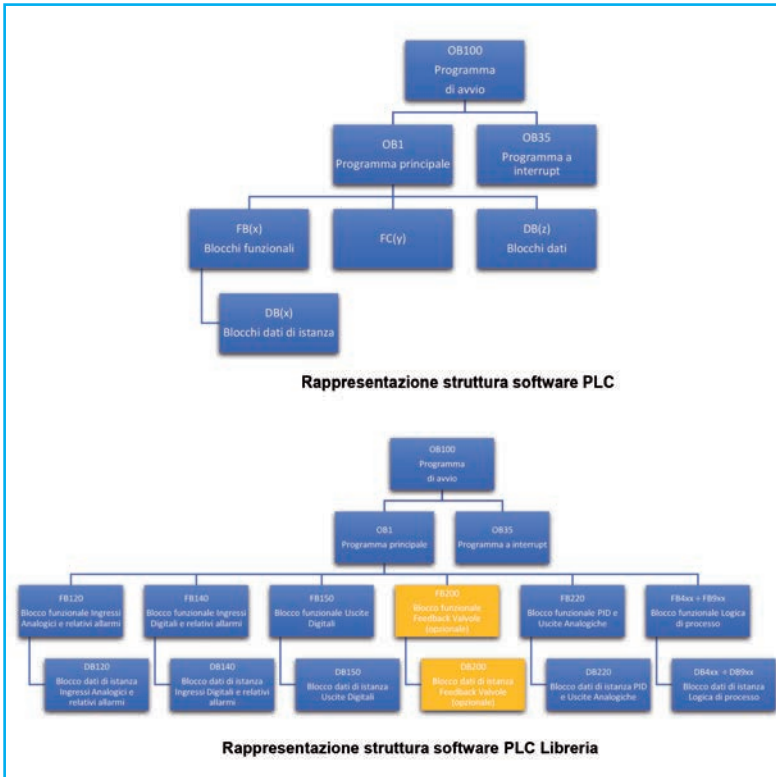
OB100
Programma
di avvio

OB1
Programma principale

OB35
Programma a interrupt

FB(x)
Blocchi funzionali

FC(y)

DB(z)
Blocchi dati

DB(x)
Blocchi dati di istanza

Rappresentazione struttura software PLC

OB100
Programma
di avvio

OB1
Programma principale

OB35
Programma a interrupt

FB120
Blocco funzionale Ingressi Analogici e relativi allarmi

FB140
Blocco funzionale Ingressi Digitali e relativi allarmi

FB150
Blocco funzionale Uscite Digitali

FB200
Blocco funzionale Feedback Valvole (opzionale)

FB220
Blocco funzionale PID e Uscite Analogiche

FB4xx ÷ FB9xx
Blocco funzionale Logica di processo

DB120
Blocco dati di istanza Ingressi Analogici e relativi allarmi

DB140
Blocco dati di istanza Ingressi Digitali e relativi allarmi

DB150
Blocco dati di istanza Uscite Digitali

DB200
Blocco dati di istanza Feedback Valvole (opzionale)

DB220
Blocco dati di istanza PID e Uscite Analogiche

DB4xx ÷ DB9xx
Blocco dati di istanza Logica di processo

Rappresentazione struttura software PLC Libreria